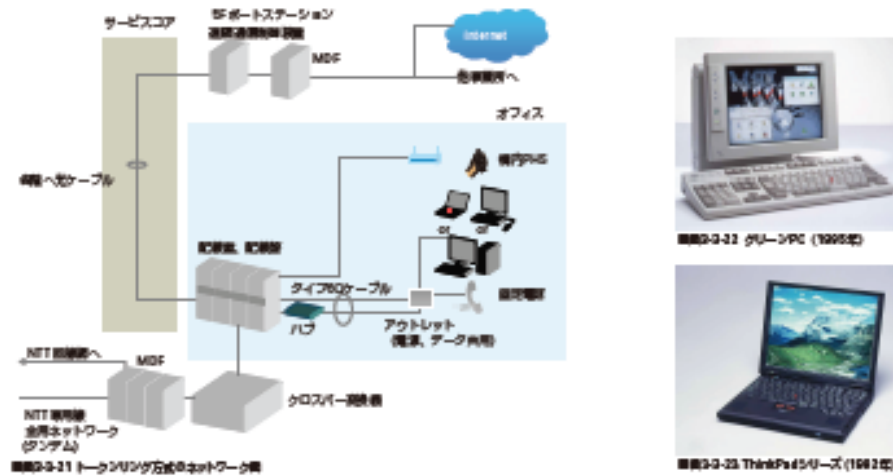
サービスコア

5F ポートステーション
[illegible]

MDF

Internet

各事業所へ

オフィス

各階へ光ケーブル

構内PHS

or

or

配線盤、配線架

タイプ6Oケーブル

ハブ

アウトレット
(電源、データ共用)

固定電話

NTT回線網へ

MDF

NTT専用線
全同ネットワーク
(ダンテム)

クロスバー交換機

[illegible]3-3-21 トークンリング方式のネットワーク例

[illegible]3-3-22 グリーンPC (1995年)

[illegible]3-3-23 ThinkPadシリーズ (1992年)